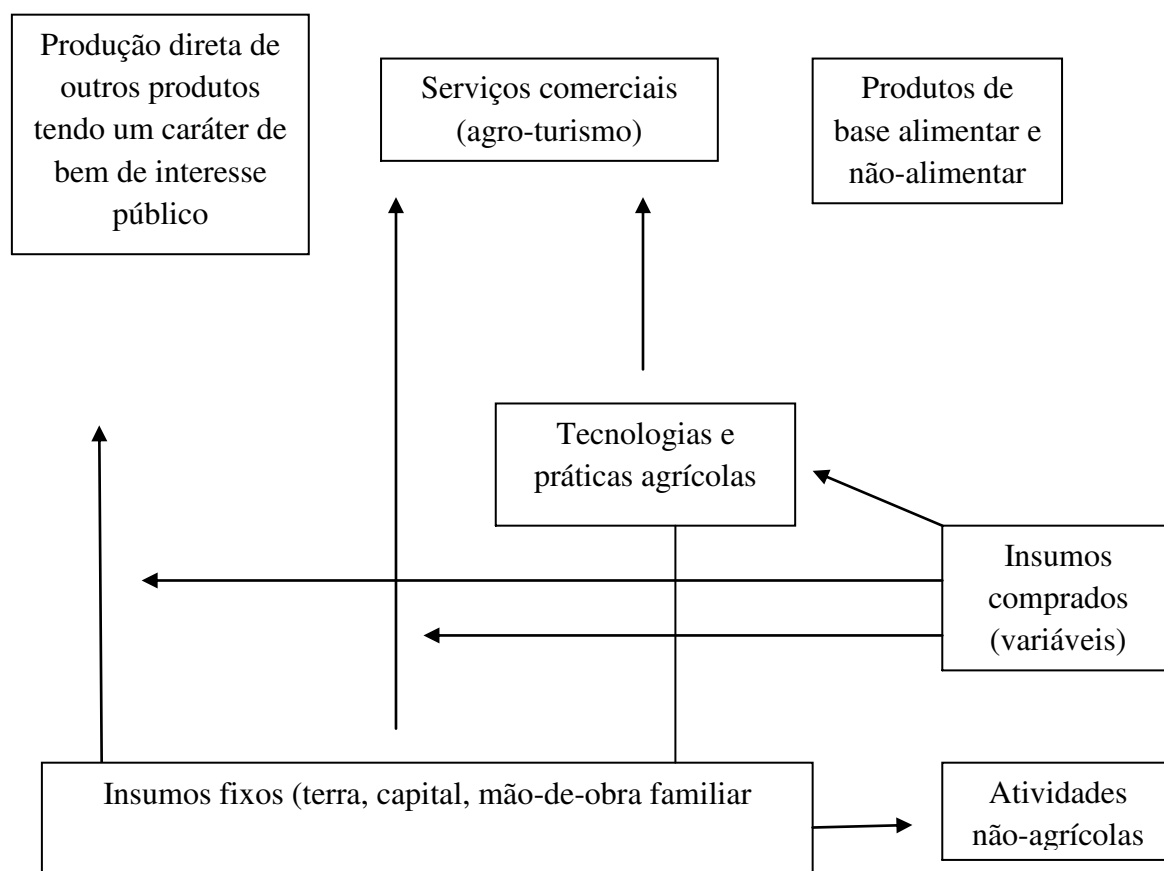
Produção direta de outros produtos tendo um caráter de bem de interesse público

Serviços comerciais (agro-turismo)

Produtos de base alimentar e não-alimentar

Tecnologias e práticas agrícolas

Insumos comprados (variáveis)

Insumos fixos (terra, capital, mão-de-obra familiar

Atividades não-agrícolas